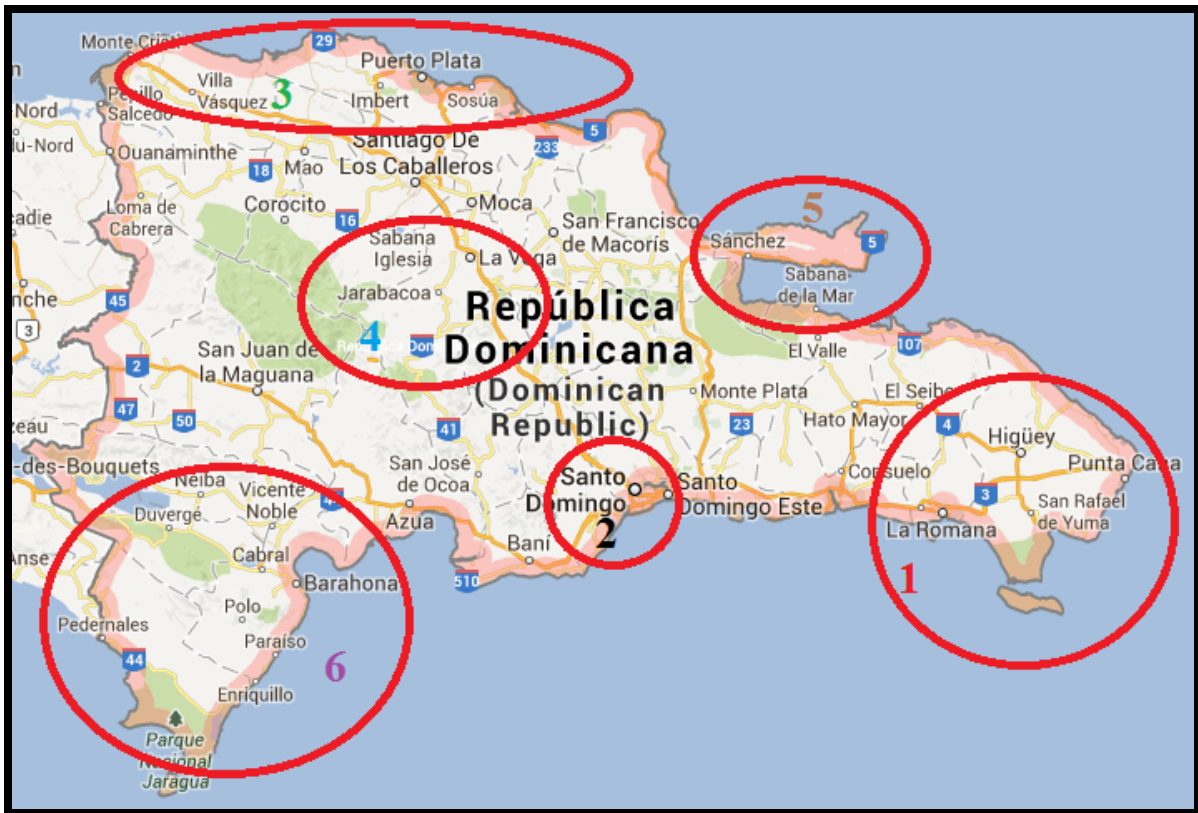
Monte Cristi
29
Puerto Plata
Villa Vásquez
3
Imbert
Sosúa
Nord
Pepillo Salcedo
Santiago De Los Caballeros
5
233
u-Nord
Ouanaminthe
18
Mao
Corocito
16
Moca
San Francisco de Macorís
adie
Loma de Cabrera
5
Sánchez
5
Sabana Iglesia
La Vega
Sabana de la Mar
nche
45
Jarabacoa
República Dominicana
3
4
República Dom
2
San Juan de la Maguana
(Dominican Republic)
El Valle
107
47
Monte Plata
El Seibo
50
Hato Mayor
eau
41
23
4
Higüey
-des-Bouquets
San José de Ocoa
Santo Domingo
Santo Domingo Este
Consuelo
Punta Cana
Neiba
Vicente Noble
3
San Rafael de Yuma
Duvergé
Azua
2
La Romana
Baní
Anse
Cabral
Barahona
510
1
Polo
Pedernales
Paraíso
6
44
Enriquillo
Parque Nacional Jaragua